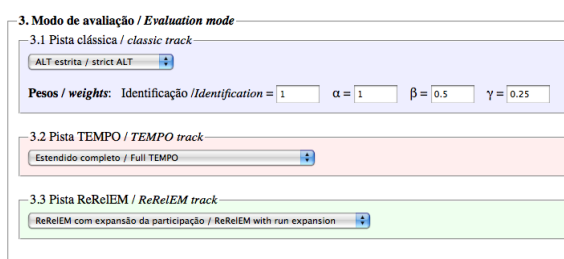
3. Modo de avaliação / *Evaluation mode*

3.1 Pista clássica / *classic track*

ALT estrita / strict ALT

**Pesos / *weights***: Identificação /*Identification* = 1 $\alpha$ = 1 $\beta$ = 0.5 $\gamma$ = 0.25

3.2 Pista TEMPO / *TEMPO track*

Estendido completo / Full TEMPO

3.3 Pista ReRelEM / *ReRelEM track*

ReRelEM com expansão da participação / ReRelEM with run expansion